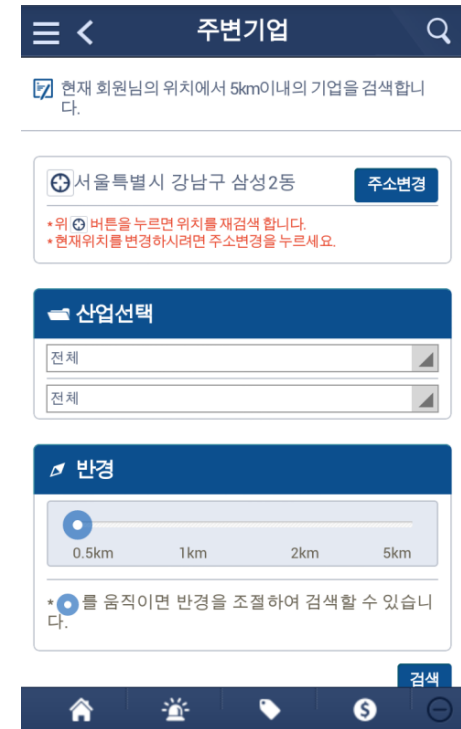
주변기업

현재 회원님의 위치에서 5km이내의 기업을 검색합니다.

서울특별시 강남구 삼성2동

주소변경

*위 버튼을 누르면 위치를 재검색 합니다.
*현재위치를 변경하시려면 주소변경을 누르세요.

산업선택

전체

전체

반경

0.5km 1km 2km 5km

*를 움직이면 반경을 조절하여 검색할 수 있습니다.

검색